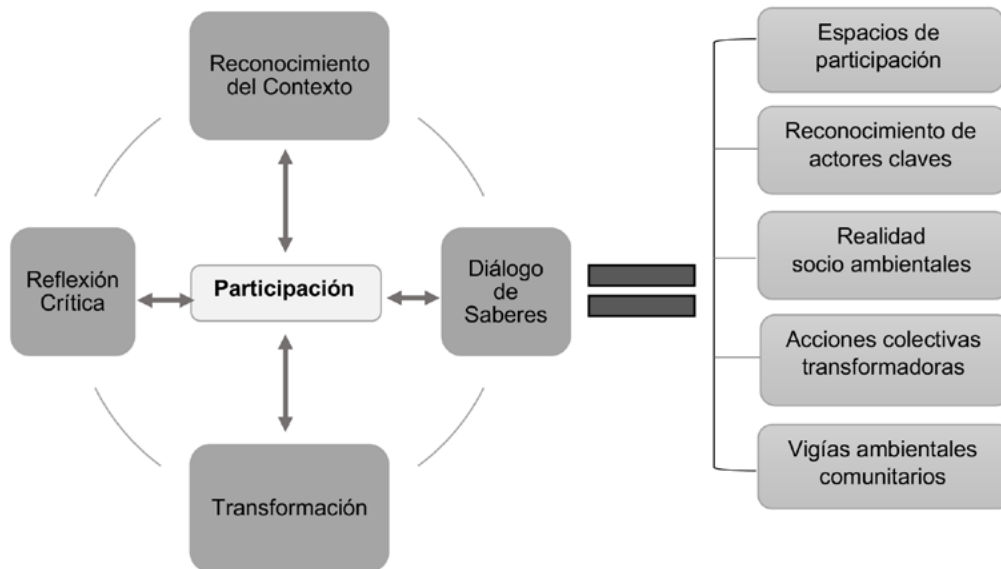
Reconocimiento del Contexto

Reflexión Crítica

Participación

Diálogo de Saberes

Transformación

Espacios de participación

Reconocimiento de actores claves

Realidad socio ambientales

Acciones colectivas transformadoras

Vigías ambientales comunitarios